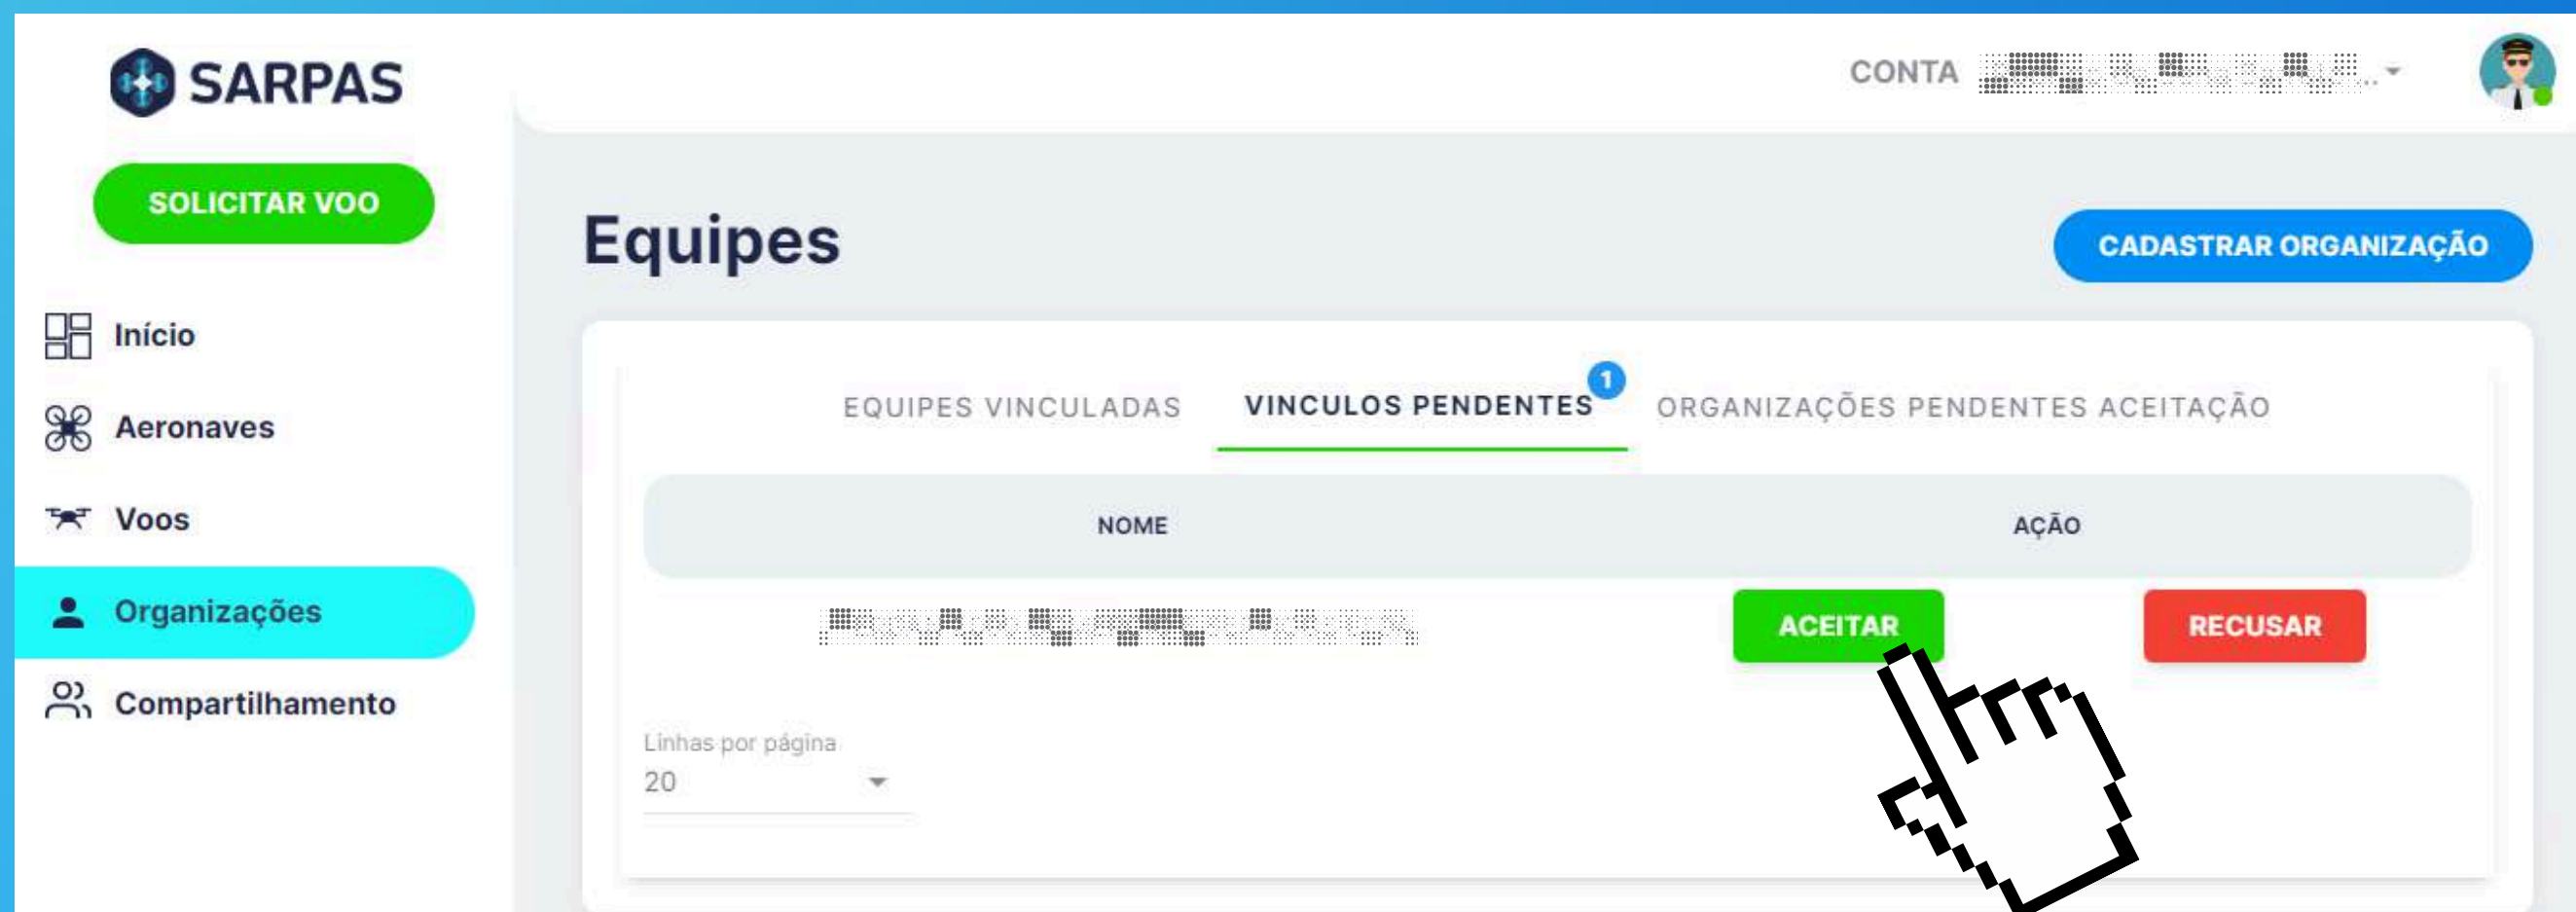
SARPAS

SOLICITAR VOO

Início
Aeronaves
Voos
Organizações
Compartilhamento

CONTA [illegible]

Equipes

CADASTRAR ORGANIZAÇÃO

EQUIPES VINCULADAS
VINCULOS PENDENTES 1
ORGANIZAÇÕES PENDENTES ACEITAÇÃO

| NOME | AÇÃO |
|---|---|
| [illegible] | ACEITAR RECUSAR |

Linhas por página
20